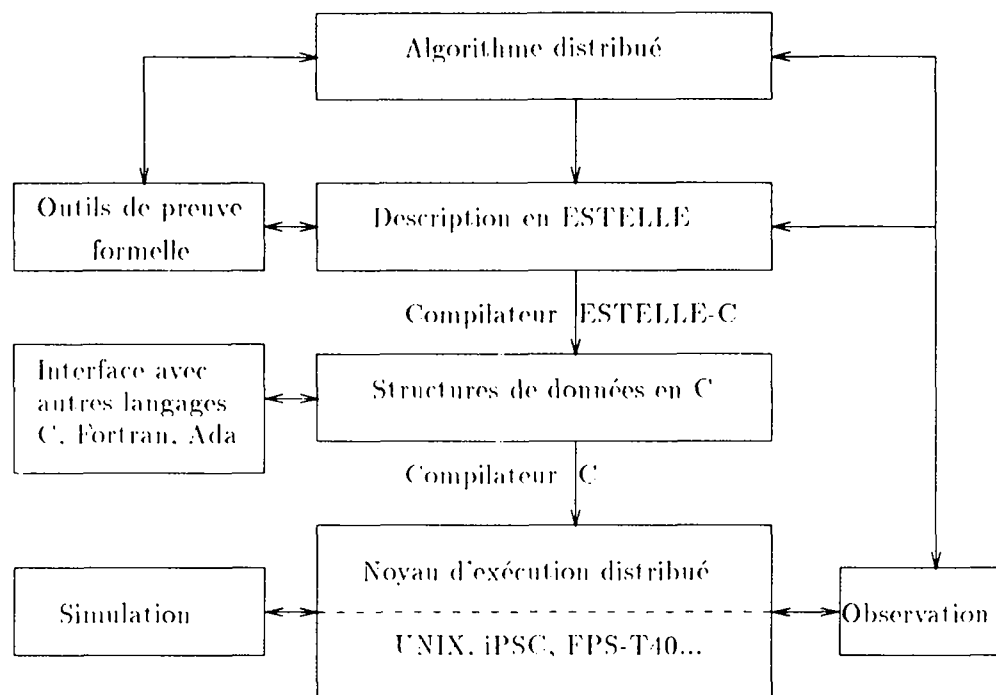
Algorithme distribué

Outils de preuve formelle

Description en ESTELLE

Compilateur ESTELLE-C

Interface avec autres langages C, Fortran, Ada

Structures de données en C

Compilateur C

Noyau d'exécution distribué

Simulation

UNIX, iPSC, FPS-T40...

Observation